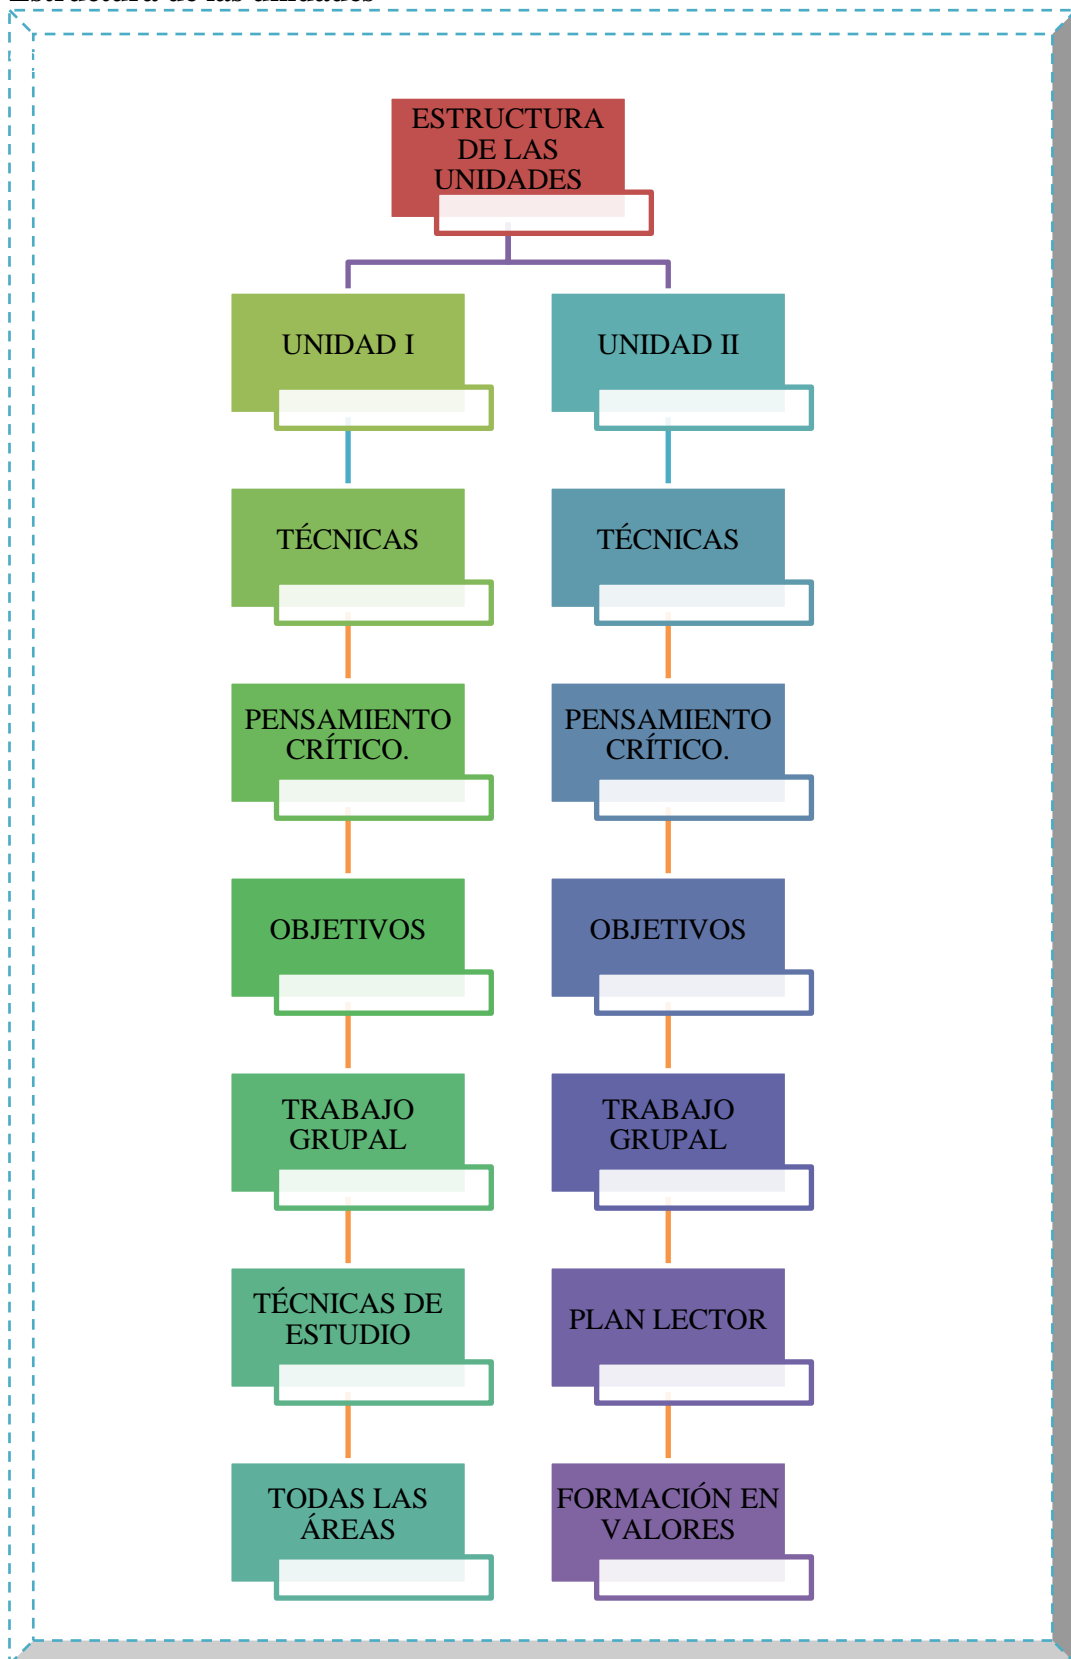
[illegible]

ESTRUCTURA DE LAS UNIDADES

UNIDAD I

TÉCNICAS

PENSAMIENTO CRÍTICO.

OBJETIVOS

TRABAJO GRUPAL

TÉCNICAS DE ESTUDIO

TODAS LAS ÁREAS

UNIDAD II

TÉCNICAS

PENSAMIENTO CRÍTICO.

OBJETIVOS

TRABAJO GRUPAL

PLAN LECTOR

FORMACIÓN EN VALORES